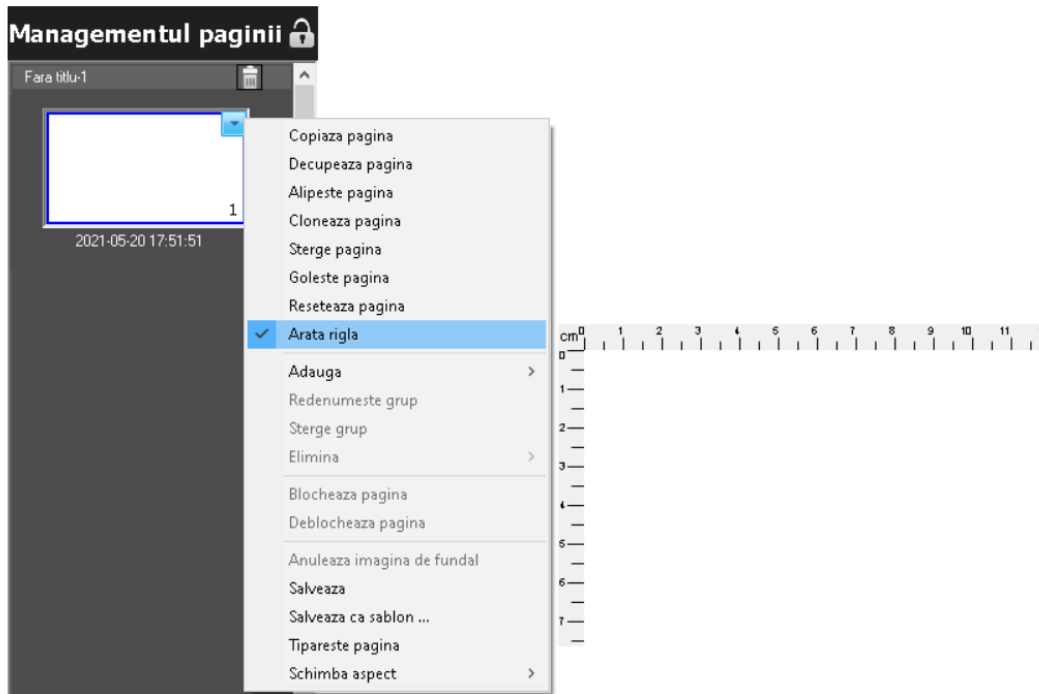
Managementul paginii

Fara titlu-1

1

2021-05-20 17:51:51

Copiaza pagina
Decupeaza pagina
Alipeste pagina
Cloneaza pagina
Sterge pagina
Goleste pagina
Reseteaza pagina
✓ Arata rigla
Adauga >
Redenumeste grup
Sterge grup
Elimina >
Blocheaza pagina
Deblocheaza pagina
Anuleaza imagina de fundal
Salveaza
Salveaza ca sablon ...
Tipareste pagina
Schimba aspect >

cm 0 1 2 3 4 5 6 7 8 9 10 11

0 1 2 3 4 5 6 7